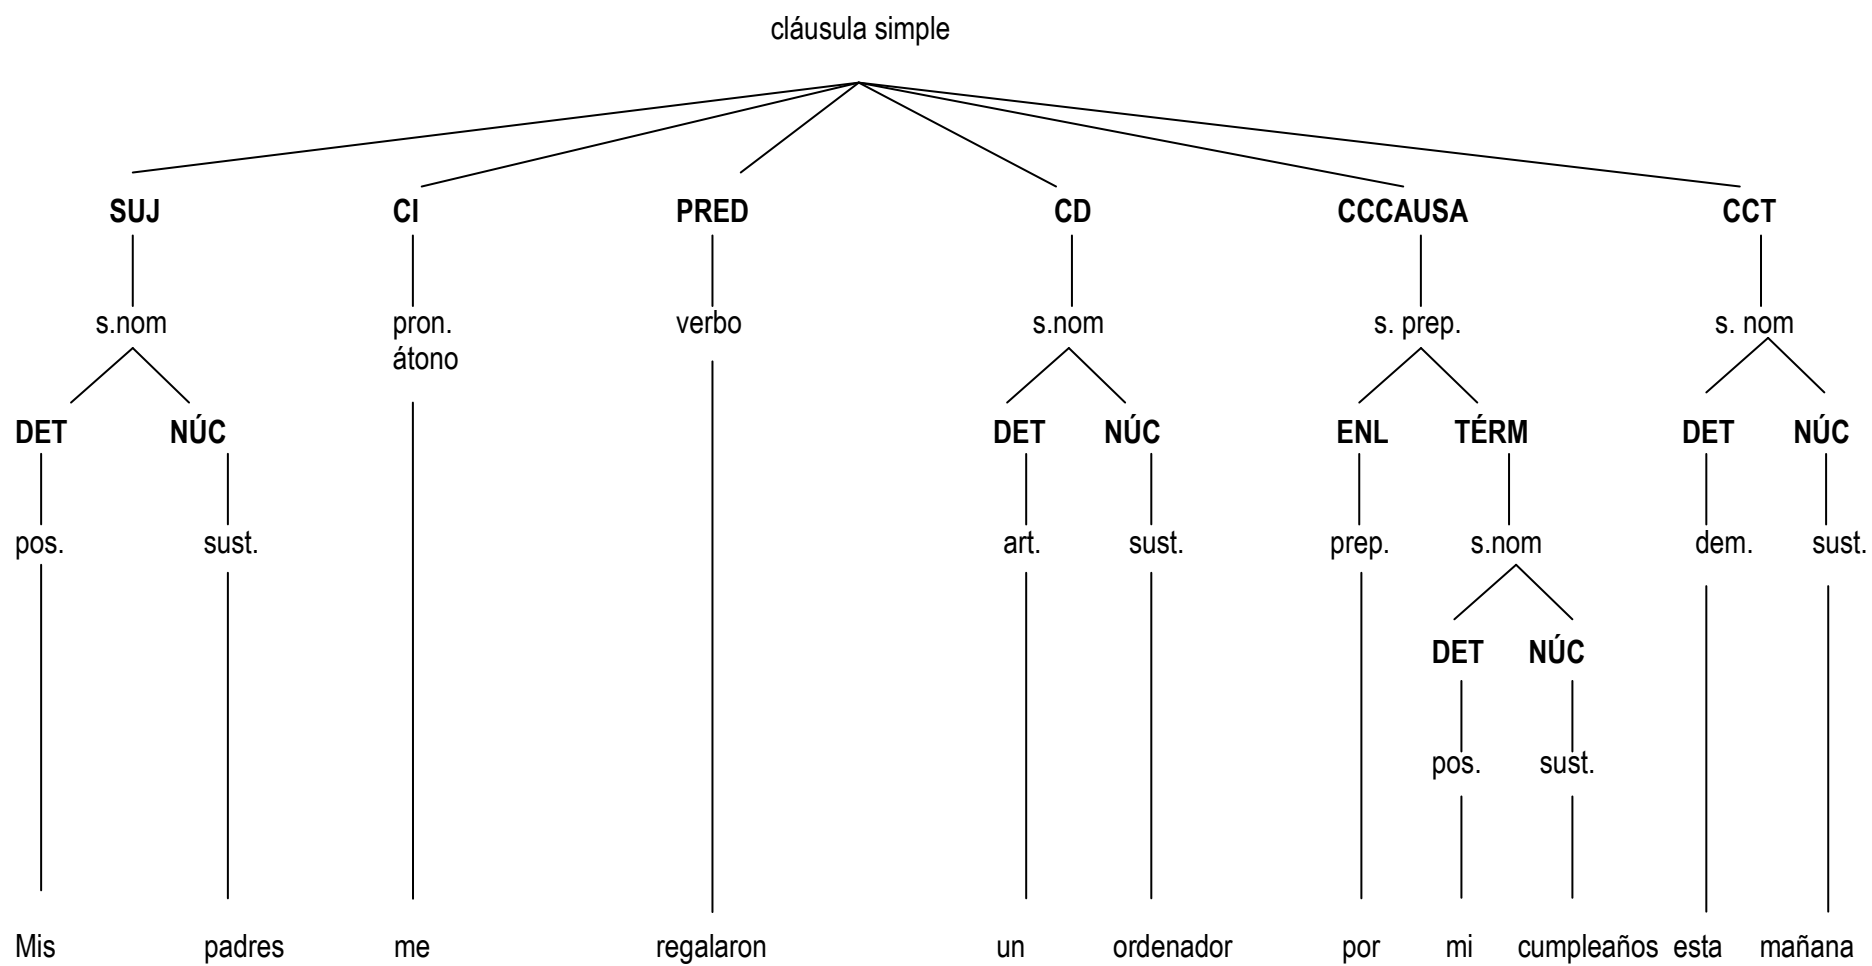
cláusula simple

SUJ CI PRED CD CCCAUSA CCT

s.nom pron. átono verbo s.nom s. prep. s. nom

DET NÚC DET NÚC ENL TÉRM DET NÚC

pos. sust. art. sust. prep. s.nom dem. sust.

DET NÚC

pos. sust.

Mis padres me regalaron un ordenador por mi cumpleaños esta mañana